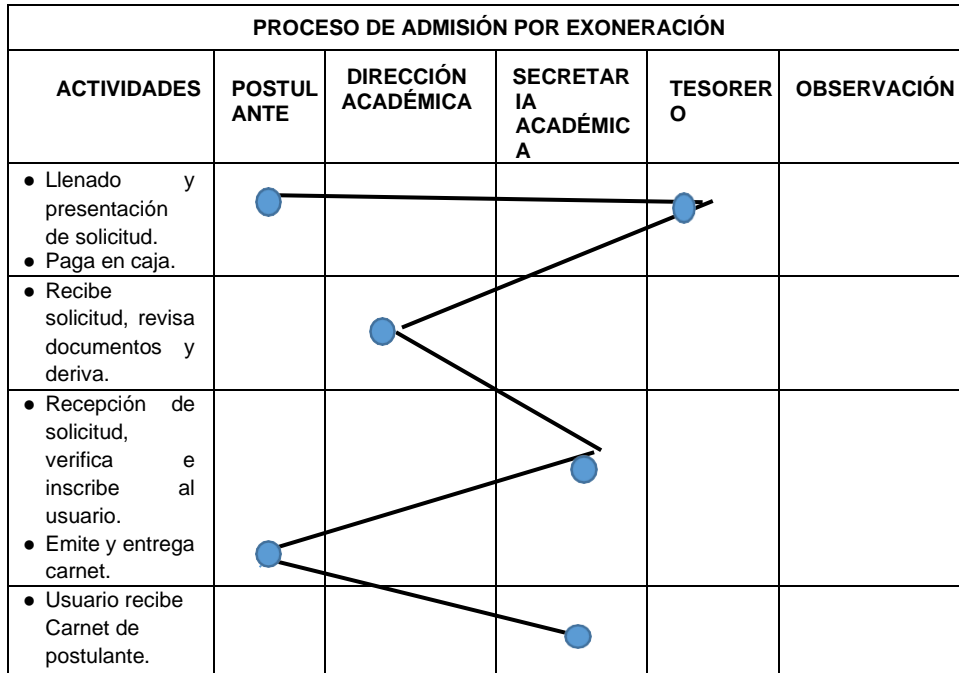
| PROCESO DE ADMISIÓN POR EXONERACIÓN | | | | | |
|---|---|---|---|---|---|
| ACTIVIDADES | POSTULANTE | DIRECCIÓN ACADÉMICA | SECRETARIA ACADÉMICA | TESORERO | OBSERVACIÓN |
| • Llenado y presentación de solicitud. • Paga en caja. | | | | | |
| • Recibe solicitud, revisa documentos y deriva. | | | | | |
| • Recepción de solicitud, verifica e inscribe al usuario. • Emite y entrega carnet. | | | | | |
| • Usuario recibe Carnet de postulante. | | | | | |